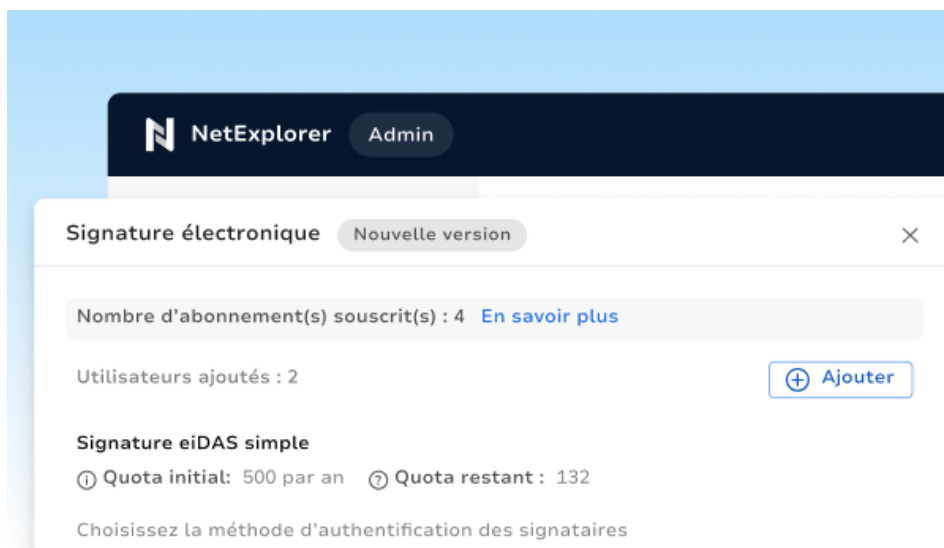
NetExplorer Admin

Signature électronique Nouvelle version ×

Nombre d'abonnement(s) souscrit(s) : 4 En savoir plus

Utilisateurs ajoutés : 2

Ajouter

Signature eiDAS simple

Quota initial: 500 par an Quota restant : 132

Choisissez la méthode d'authentification des signataires